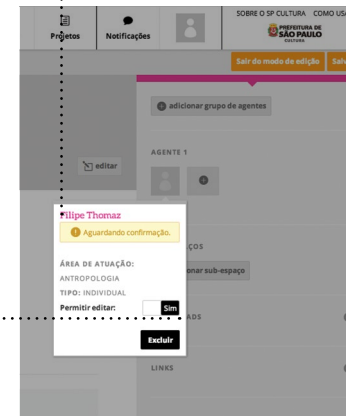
Projetos
Notificações
SOBRE O SP CULTURA COMO USA
PREFEITURA DE SÃO PAULO CULTURA
Sair do modo de edição Salv
adicionar grupo de agentes
editar
AGENTE 1
Filipe Thomaz
Aguardando confirmação.
ÁREA DE ATUAÇÃO:
ANTROPOLOGIA
TIPO: INDIVIDUAL
Permitir editar: Sim
Excluir
ÇOS
onar sub-espaço
ADS
LINKS